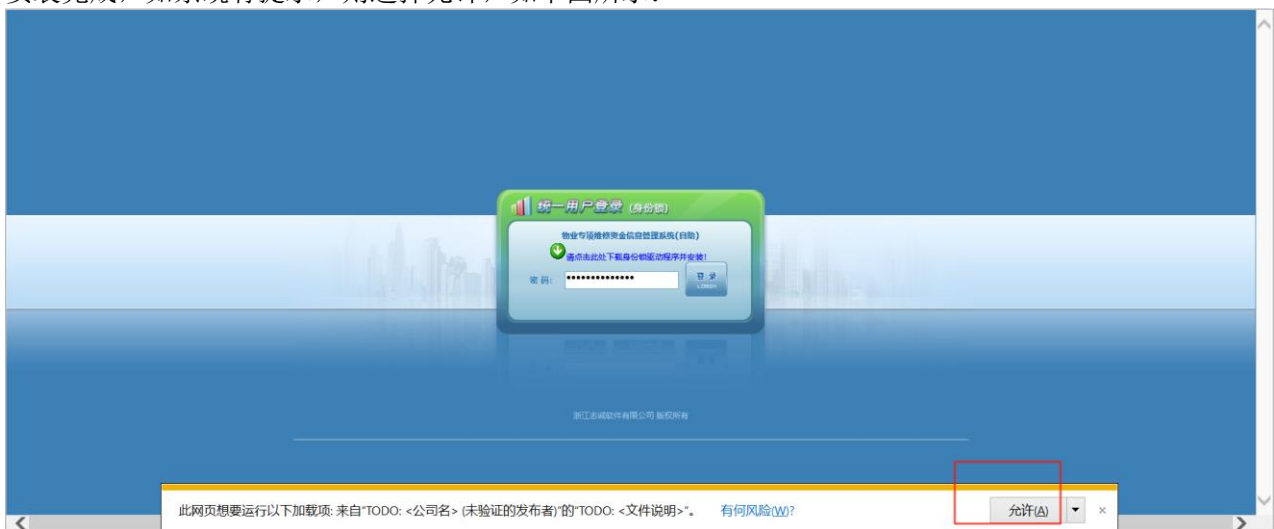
统一用户登录 (身份锁)

物业专项维修资金信息管理系统(自助)

请点击此处下载身份锁驱动程序并安装!

密 码: ••••••••••••••

登 录
LOGIN

浙江志诚软件有限公司 版权所有

此网页想要运行以下加载项: 来自"TODO: <公司名> (未验证的发布者)"的"TODO: <文件说明>"。 有何风险(W)?

允许(A)